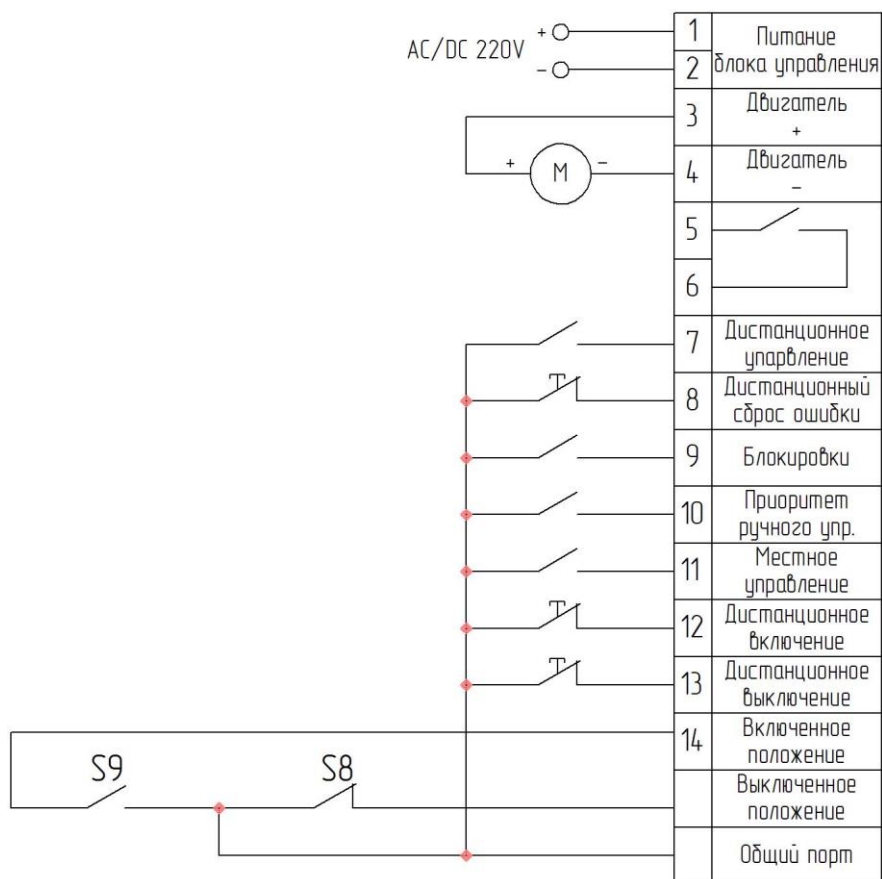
AC/DC 220V
+
−

| 1 | Питание |
|---|---|
| 2 | блока управления |
| 3 | Двигатель + |
| 4 | Двигатель − |
| 5 | |
| 6 | |
| 7 | Дистанционное упарвление |
| 8 | Дистанционный сброс ошибки |
| 9 | Блокировки |
| 10 | Приоритет ручного упр. |
| 11 | Местное управление |
| 12 | Дистанционное включение |
| 13 | Дистанционное выключение |
| 14 | Включенное положение |
| | Выключенное положение |
| | Общий порт |

+ M −

S9
S8